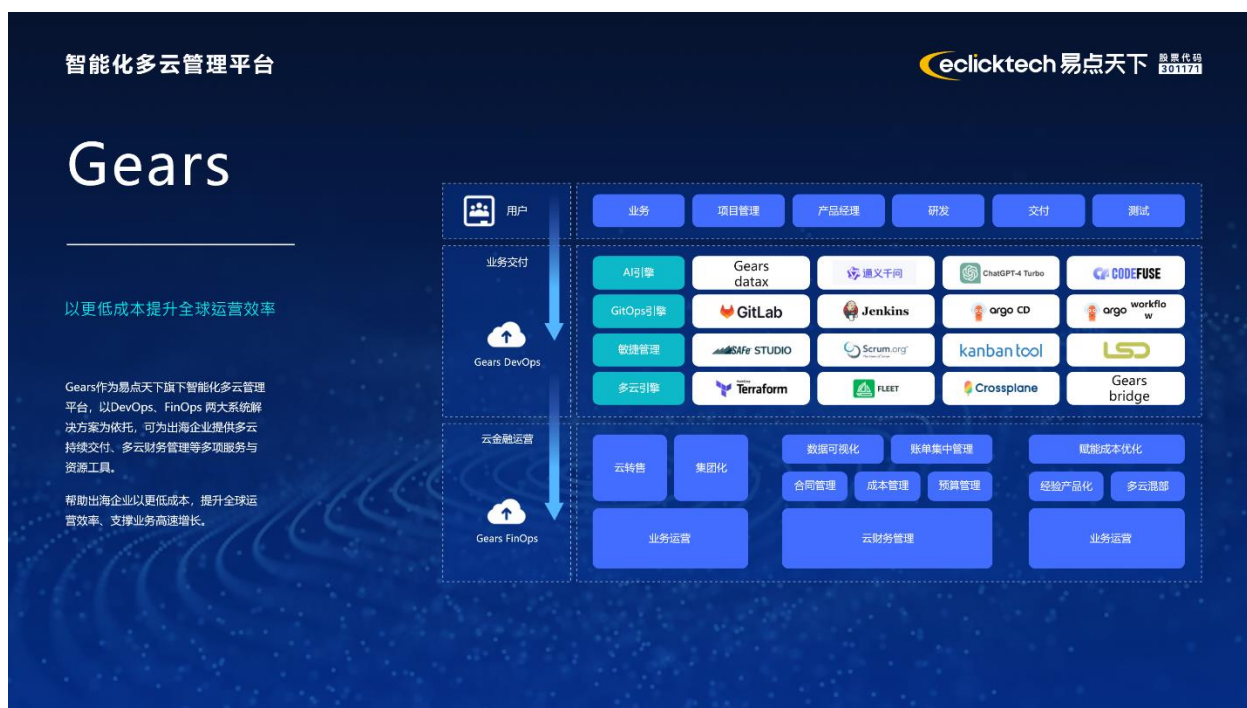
智能化多云管理平台

eclicktech 易点天下 股票代码 301171

Gears

以更低成本提升全球运营效率

Gears作为易点天下旗下智能化多云管理平台，以DevOps、FinOps 两大系统解决方案为依托，可为出海企业提供多云持续交付、多云财务管理等多项服务与资源工具。

帮助出海企业以更低成本，提升全球运营效率、支撑业务高速增长。

用户

业务 项目管理 产品经理 研发 交付 测试

业务交付

Gears DevOps

AI引擎 Gears datax 通义千问 ChatGPT-4 Turbo CODEFUSE

GitOps引擎 GitLab Jenkins argo CD argo workflow

敏捷管理 SAFe STUDIO Scrum.org kanban tool LSD

多云引擎 Terraform FLEET Crossplane Gears bridge

云金融运营

Gears FinOps

云转售 集团化 业务运营

数据可视化 账单集中管理 合同管理 成本管理 预算管理 云财务管理

赋能成本优化 经验产品化 多云混部 业务运营